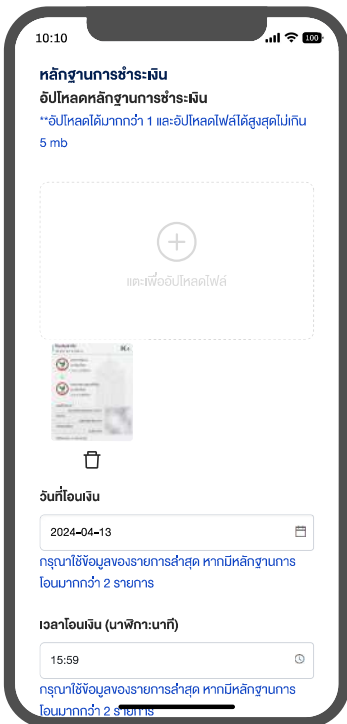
10:10

100

หลักฐานการชำระเงิน

อัปโหลดหลักฐานการชำระเงิน

**อัปโหลดได้มากกว่า 1 และอัปโหลดไฟล์ได้สูงสุดไม่เกิน 5 mb

แตะเพื่ออัปโหลดไฟล์

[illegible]

วันที่โอนเงิน

2024-04-13

กรุณาใช้ข้อมูลของรายการล่าสุด หากมีหลักฐานการโอนมากกว่า 2 รายการ

เวลาโอนเงิน (นาฬิกา:นาที)

15:59

กรุณาใช้ข้อมูลของรายการล่าสุด หากมีหลักฐานการโอนมากกว่า 2 รายการ